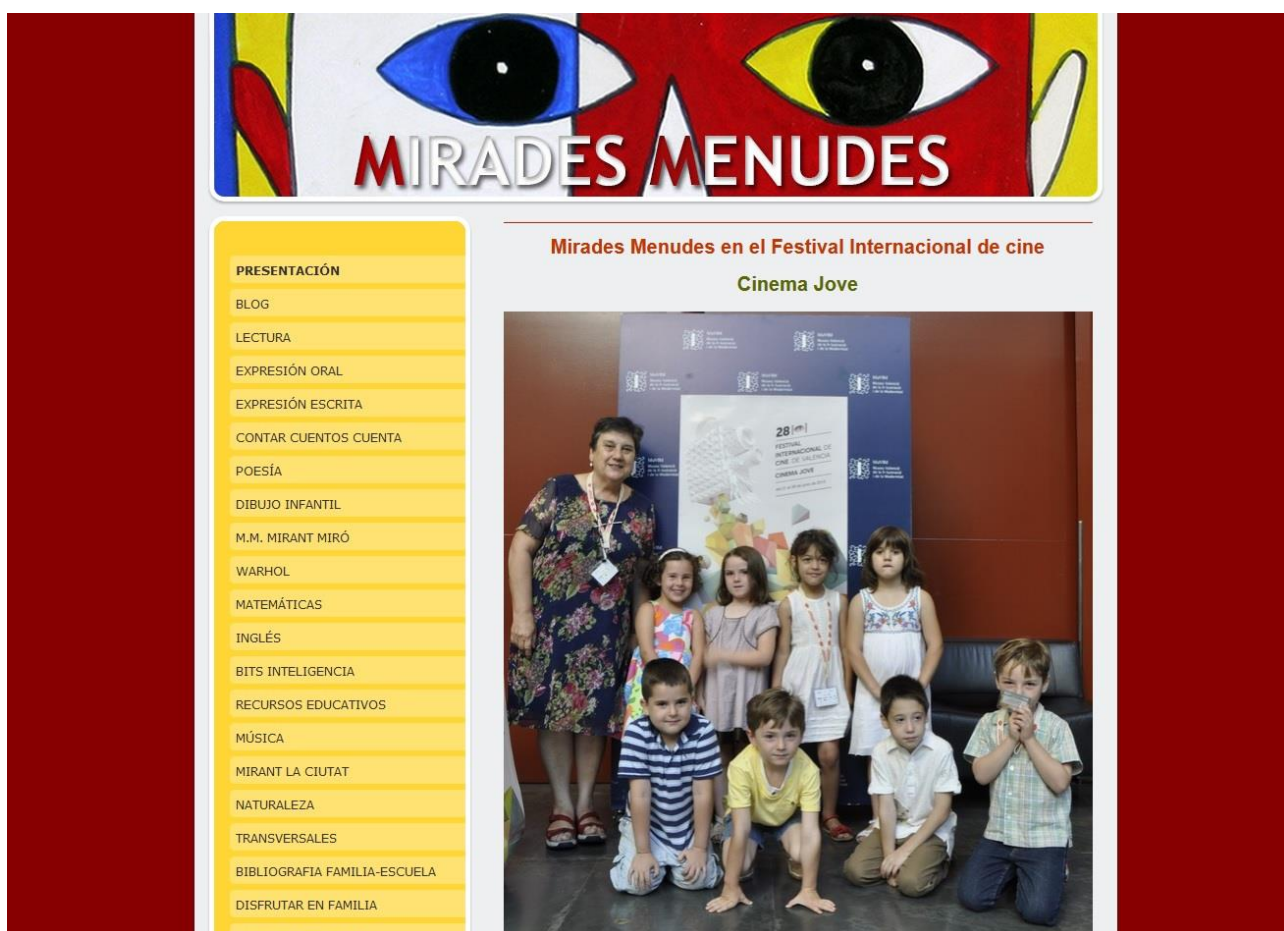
MIRADES MENUDES

PRESENTACIÓN
BLOG
LECTURA
EXPRESIÓN ORAL
EXPRESIÓN ESCRITA
CONTAR CUENTOS CUENTA
POESÍA
DIBUJO INFANTIL
M.M. MIRANT MIRÓ
WARHOL
MATEMÁTICAS
INGLÉS
BITS INTELIGENCIA
RECURSOS EDUCATIVOS
MÚSICA
MIRANT LA CIUTAT
NATURALEZA
TRANSVERSALES
BIBLIOGRAFIA FAMILIA-ESCUELA
DISFRUTAR EN FAMILIA

Mirades Menudes en el Festival Internacional de cine

Cinema Jove

28 FESTIVAL INTERNACIONAL DE CINE DE VALENCIA CINEMA JOVE